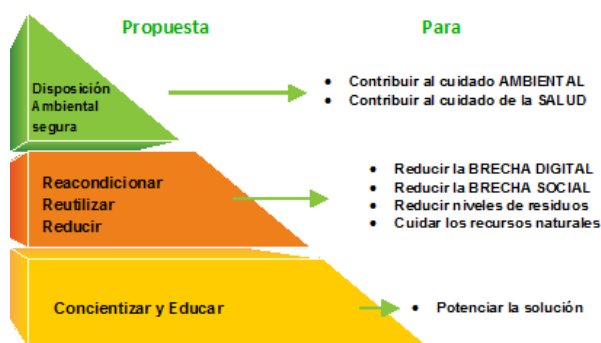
Propuesta

Para

Disposición Ambiental segura

- Contribuir al cuidado AMBIENTAL
- Contribuir al cuidado de la SALUD

Reacondicionar
Reutilizar
Reducir

- Reducir la BRECHA DIGITAL
- Reducir la BRECHA SOCIAL
- Reducir niveles de residuos
- Cuidar los recursos naturales

Concientizar y Educar

- Potenciar la solución